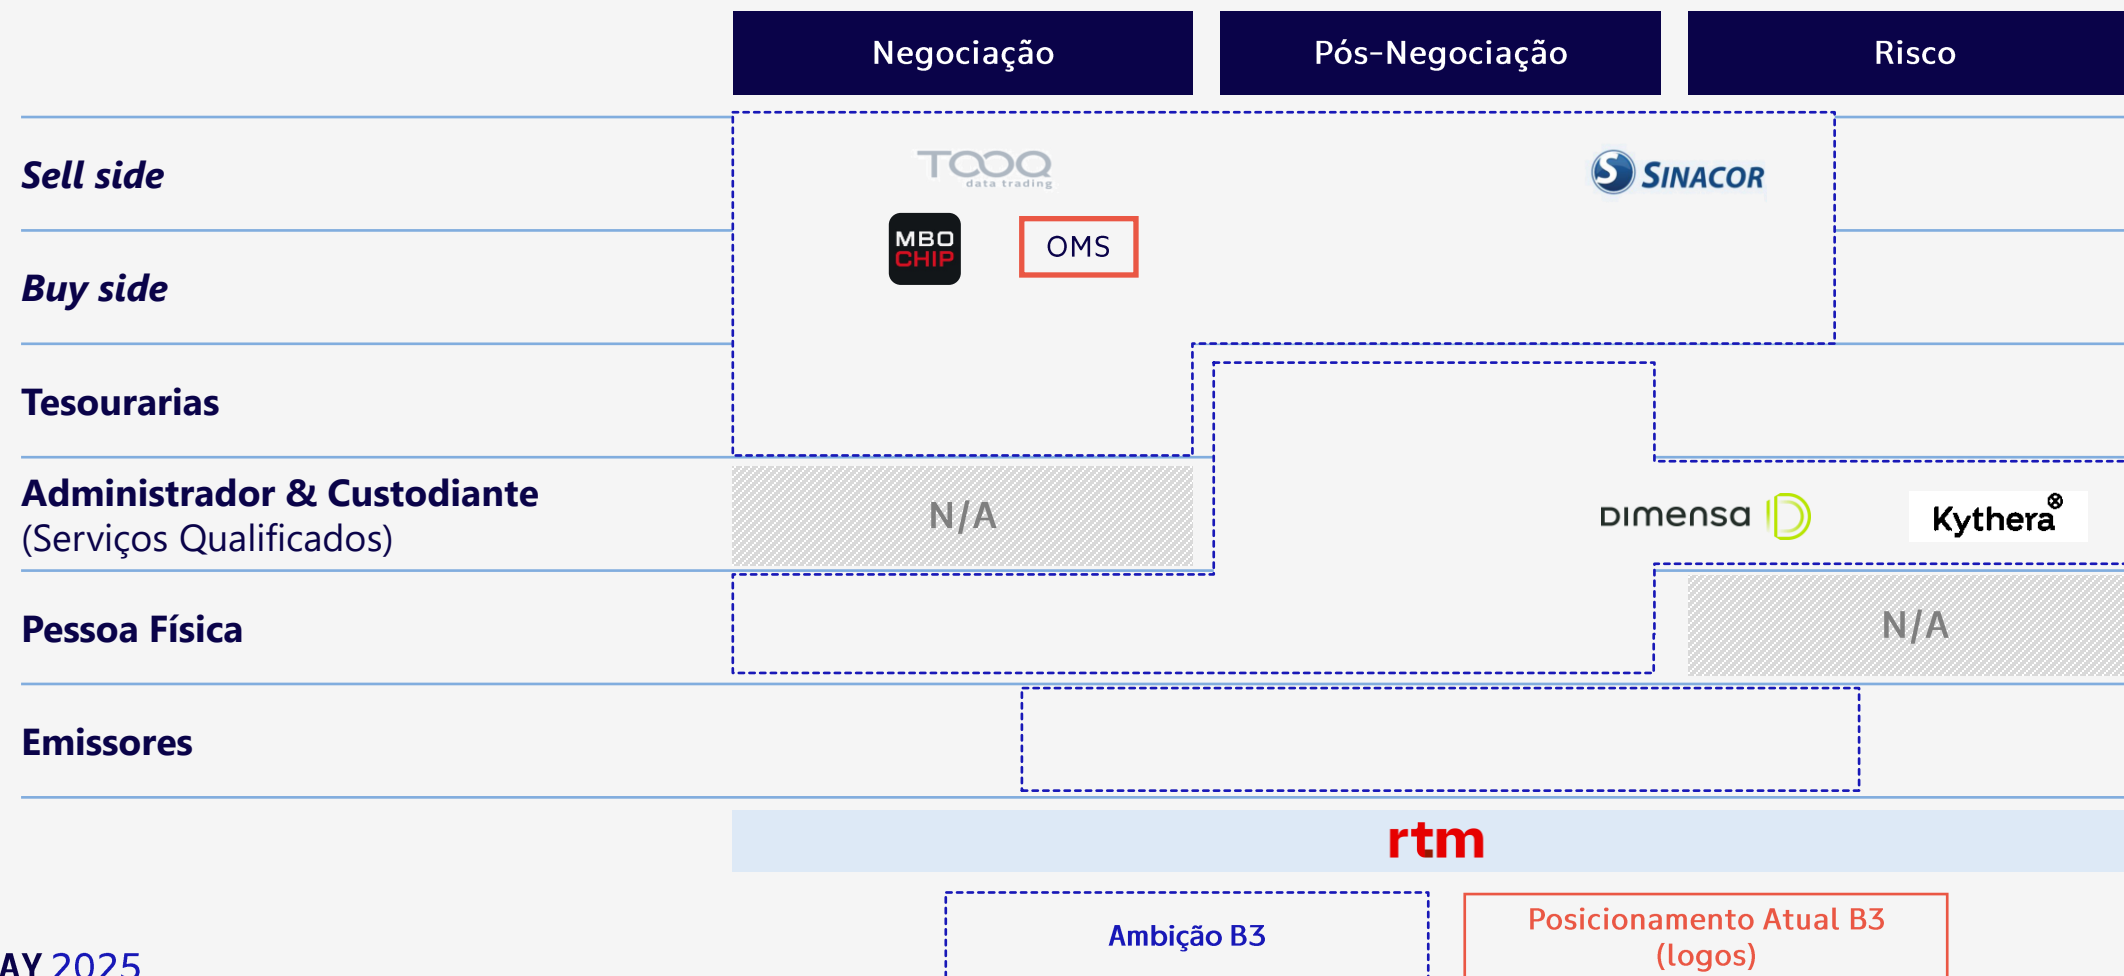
Negociação

Pós-Negociação

Risco

Sell side

Buy side

Tesourarias

Administrador & Custodiante
(Serviços Qualificados)

Pessoa Física

Emissores

TOOQ data trading

SINACOR

MBO CHIP

OMS

N/A

DIMENSA

Kythera

N/A

rtm

Ambição B3

Posicionamento Atual B3
(logos)

AY 2025